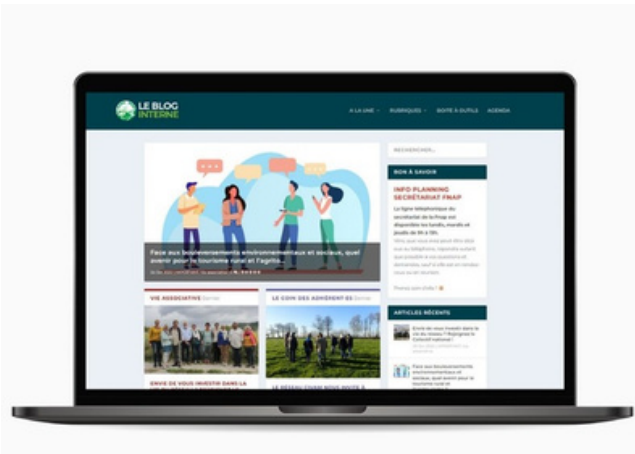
LE BLOG INTERNE

À LA UNE · RUBRIQUES · BOITE À OUTILS · AGENDA

RECHERCHER...

BON À SAVOIR

INFO PLANNING SECRÉTARIAT FNAP

La ligne téléphonique du secrétariat de la Fnap est disponible les lundis, mardis et jeudis de 9h à 13h.

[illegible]

Face aux bouleversements environnementaux et sociaux, quel avenir pour le tourisme rural et l'agritourisme...

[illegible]

VIE ASSOCIATIVE

LE COIN DES ADHÉRENT·ES

ARTICLES RÉCENTS

Envie de vous investir dans la vie du réseau ? Rejoignez le Conseil national !

Face aux bouleversements environnementaux et sociaux, quel avenir pour le tourisme rural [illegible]

ENVIE DE VOUS INVESTIR DANS LA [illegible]

LE RÉSEAU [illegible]